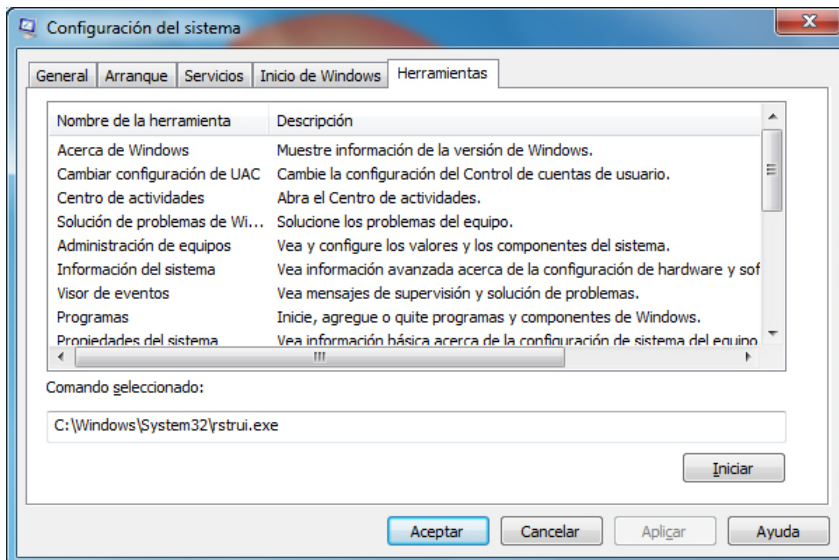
Configuración del sistema

General | Arranque | Servicios | Inicio de Windows | Herramientas

| Nombre de la herramienta | Descripción |
|---|---|
| Acerca de Windows | Muestre información de la versión de Windows. |
| Cambiar configuración de UAC | Cambie la configuración del Control de cuentas de usuario. |
| Centro de actividades | Abra el Centro de actividades. |
| Solución de problemas de Wi... | Solucione los problemas del equipo. |
| Administración de equipos | Vea y configure los valores y los componentes del sistema. |
| Información del sistema | Vea información avanzada acerca de la configuración de hardware y sof |
| Visor de eventos | Vea mensajes de supervisión y solución de problemas. |
| Programas | Inicie, agregue o quite programas y componentes de Windows. |
| Propiedades del sistema | Vea información básica acerca de la configuración de sistema del equipo. |

Comando seleccionado:

C:\Windows\System32\rstrui.exe

Iniciar

Aceptar | Cancelar | Aplicar | Ayuda